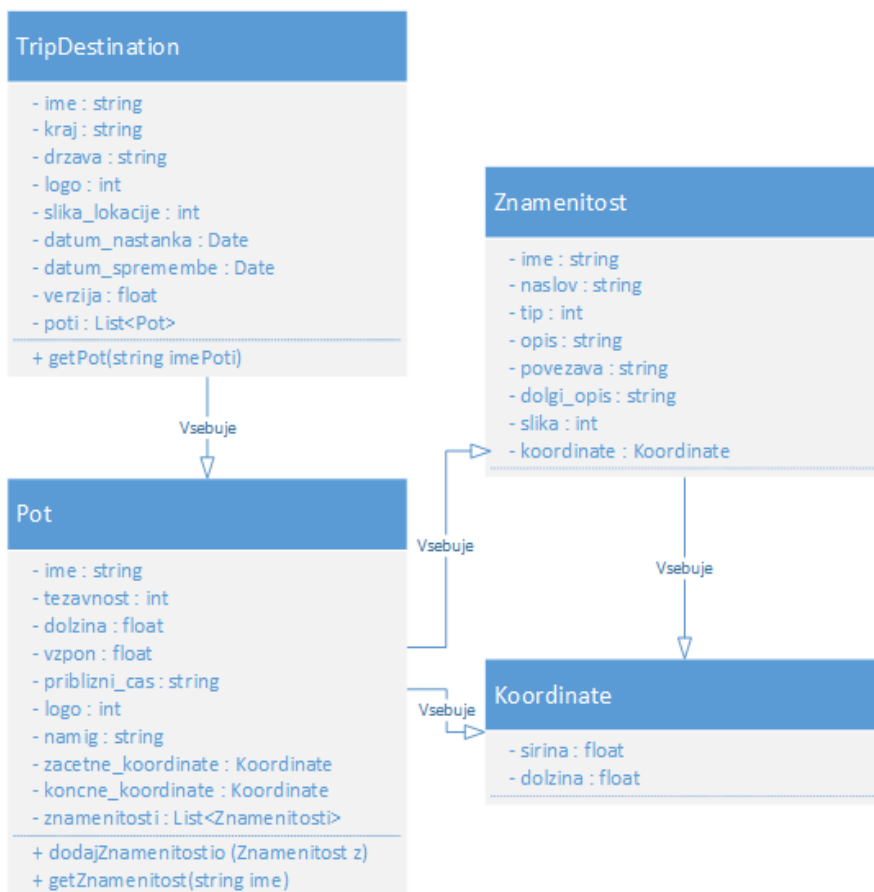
TripDestination

- ime : string
- kraj : string
- drzava : string
- logo : int
- slika_lokacije : int
- datum_nastanka : Date
- datum_spremembe : Date
- verzija : float
- poti : List<Pot>

+ getPot(string imePoti)

Vsebuje

Znamenitost

- ime : string
- naslov : string
- tip : int
- opis : string
- povezava : string
- dolgi_opis : string
- slika : int
- koordinate : Koordinate

Vsebuje

Vsebuje

Pot

- ime : string
- tezavnost : int
- dolzina : float
- vzpon : float
- priblizni_cas : string
- logo : int
- namig : string
- zacetne_koordinate : Koordinate
- koncne_koordinate : Koordinate
- znamenitosti : List<Znamenitosti>

+ dodajZnamenitostio (Znamenitost z)
+ getZnamenitost(string ime)

Vsebuje

Koordinate

- sirina : float
- dolzina : float